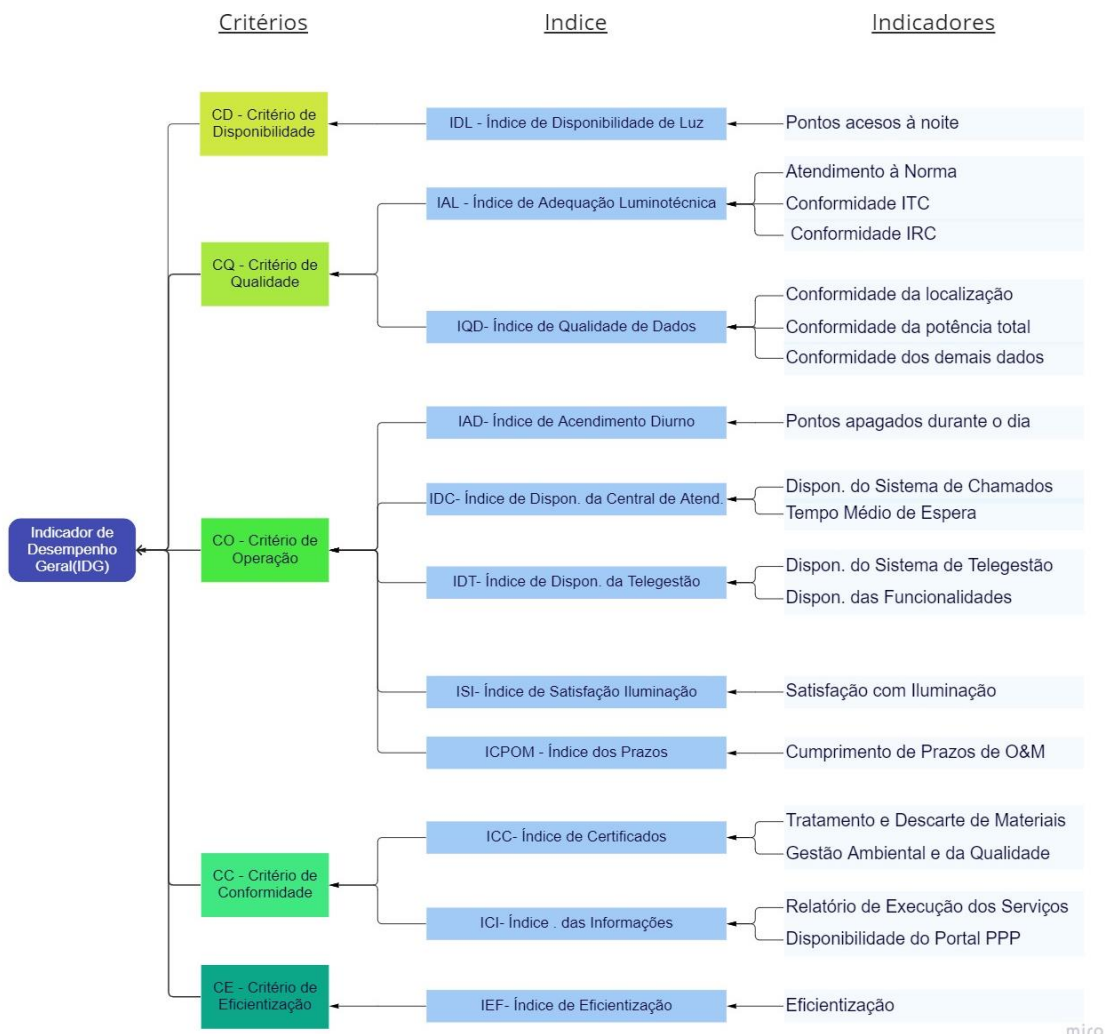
Critérios

Indice

Indicadores

CD - Critério de Disponibilidade

IDL - Índice de Disponibilidade de Luz

Pontos acesos à noite

CQ - Critério de Qualidade

IAL - Índice de Adequação Luminotécnica

Atendimento à Norma

Conformidade ITC

Conformidade IRC

IQD- Índice de Qualidade de Dados

Conformidade da localização

Conformidade da potência total

Conformidade dos demais dados

Indicador de Desempenho Geral(IDG)

CO - Critério de Operação

IAD- Índice de Acendimento Diurno

Pontos apagados durante o dia

IDC- Índice de Dispon. da Central de Atend.

Dispon. do Sistema de Chamados

Tempo Médio de Espera

IDT- Índice de Dispon. da Telegestão

Dispon. do Sistema de Telegestão

Dispon. das Funcionalidades

ISI- Índice de Satisfação Iluminação

Satisfação com Iluminação

ICPOM - Índice dos Prazos

Cumprimento de Prazos de O&M

CC - Critério de Conformidade

ICC- Índice de Certificados

Tratamento e Descarte de Materiais

Gestão Ambiental e da Qualidade

ICI- Índice . das Informações

Relatório de Execução dos Serviços

Disponibilidade do Portal PPP

CE - Critério de Eficientização

IEF- Índice de Eficientização

Eficientização

miro